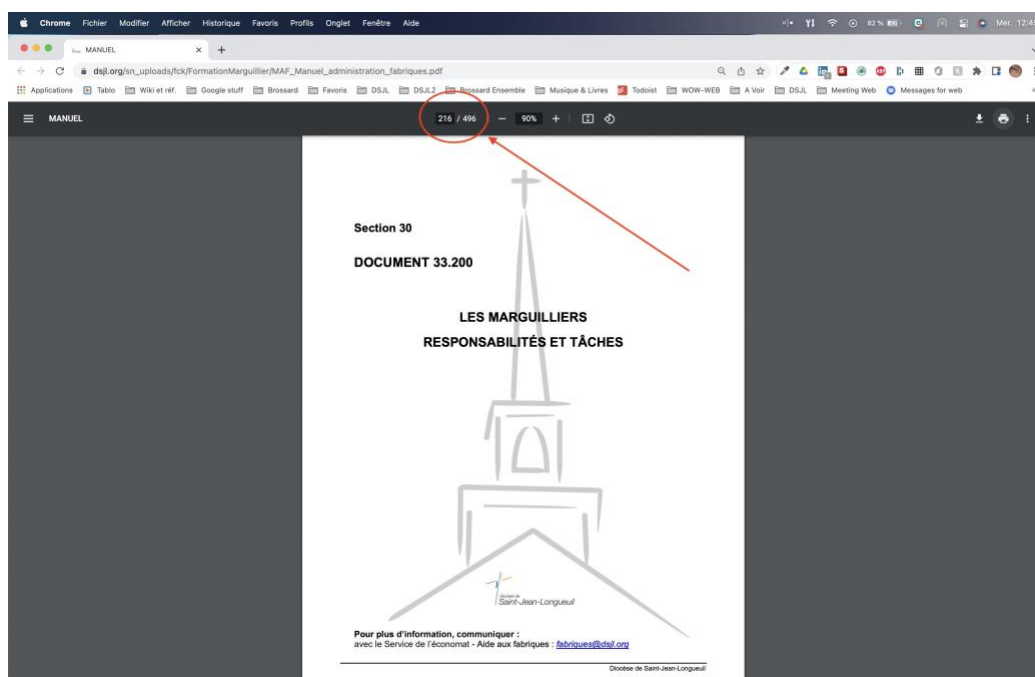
Chrome Fichier Modifier Afficher Historique Favoris Profils Onglet Fenêtre Aide

82 % Mer. 12:4

MANUEL

dsjl.org/sn_uploads/fck/FormationMarguillier/MAF_Manuel_administration_fabriques.pdf

Applications Tablo Wiki et réf. Google stuff Brossard Favoris DSJL DSJL2 Brossard Ensemble Musique & Livres Todoist WOW-WEB A Voir DSJL Meeting Web Messages for web

MANUEL 216 / 496 90%

Section 30

DOCUMENT 33.200

LES MARGUILLIERS
RESPONSABILITÉS ET TÂCHES

Diocèse de Saint-Jean-Longueuil

Pour plus d'information, communiquer :
avec le Service de l'économat - Aide aux fabriques : fabriques@dsjl.org

Diocèse de Saint-Jean-Longueuil